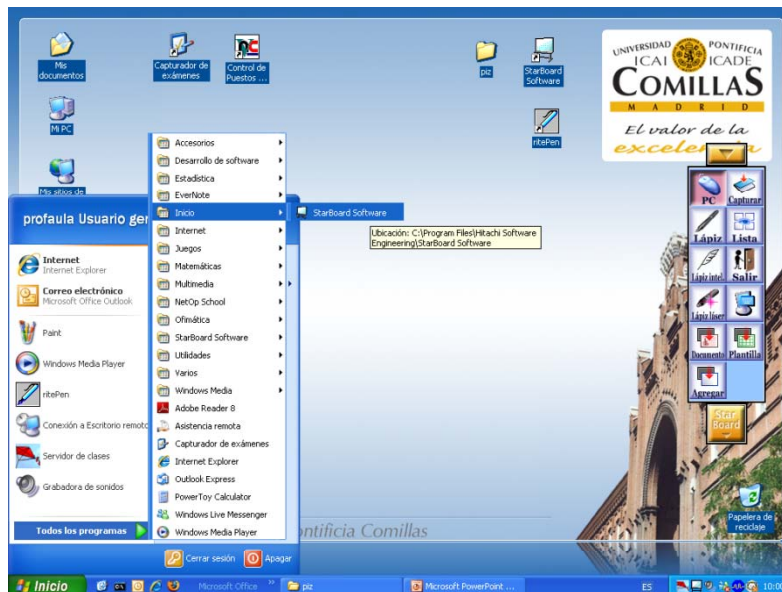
Mis documentos
Capturador de exámenes
Control de Puestos ...
piz
StarBoard Software
Mi PC
ritePen
Mis sitios de

UNIVERSIDAD PONTIFICIA
ICAI ICADE
COMILLAS
MADRID
El valor de la excele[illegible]

PC
Capturar
Lápiz
Lista
Lápiz intel.
Salir
Lápiz láser
Documento
Plantilla
Agregar
Star Board

profaula Usuario ger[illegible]

Internet
Internet Explorer
Correo electrónico
Microsoft Office Outlook
Paint
Windows Media Player
ritePen
Conexión a Escritorio remoto
Servidor de clases
Grabadora de sonidos

Todos los programas

Accesorios
Desarrollo de software
Estadística
EverNote
Inicio
Internet
Juegos
Matemáticas
Multimedia
NetOp School
Ofimática
StarBoard Software
Utilidades
Varios
Windows Media
Adobe Reader 8
Asistencia remota
Capturador de exámenes
Internet Explorer
Outlook Express
PowerToy Calculator
Windows Live Messenger
Windows Media Player

StarBoard Software

Ubicación: C:\Program Files\Hitachi Software Engineering\StarBoard Software

Cerrar sesión
Apagar

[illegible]ntificia Comillas

Papelera de reciclaje

Inicio
Microsoft Office
piz
Microsoft PowerPoint ...
ES
10:0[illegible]